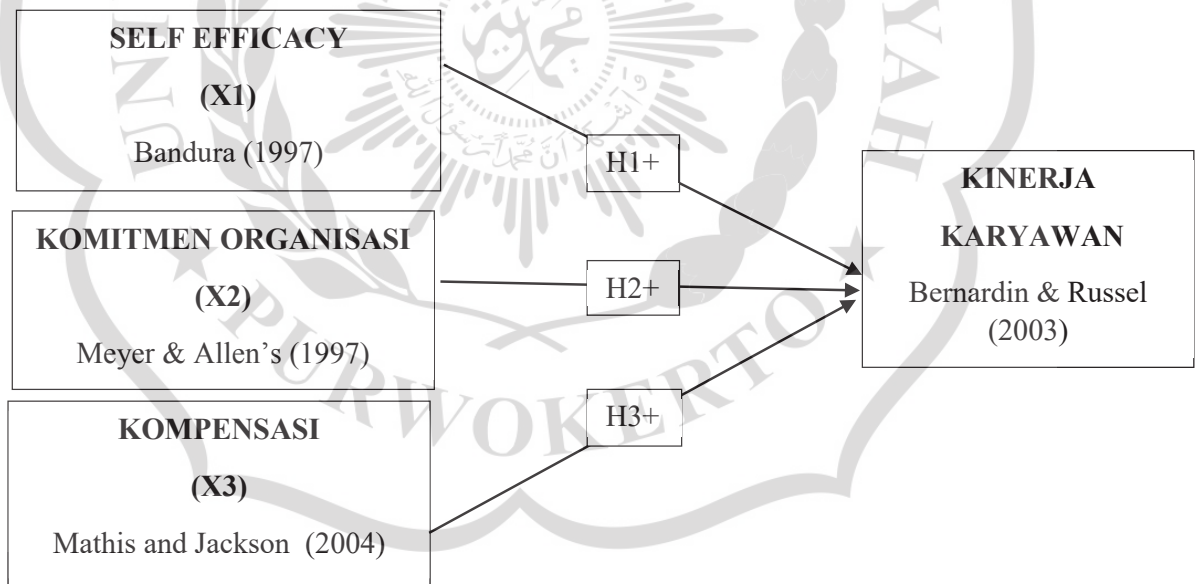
SELF EFFICACY

(X1)

Bandura (1997)

KOMITMEN ORGANISASI

(X2)

Meyer & Allen's (1997)

KOMPENSASI

(X3)

Mathis and Jackson (2004)

H1+

H2+

H3+

KINERJA

KARYAWAN

Bernardin & Russel (2003)

PURWOKERTO